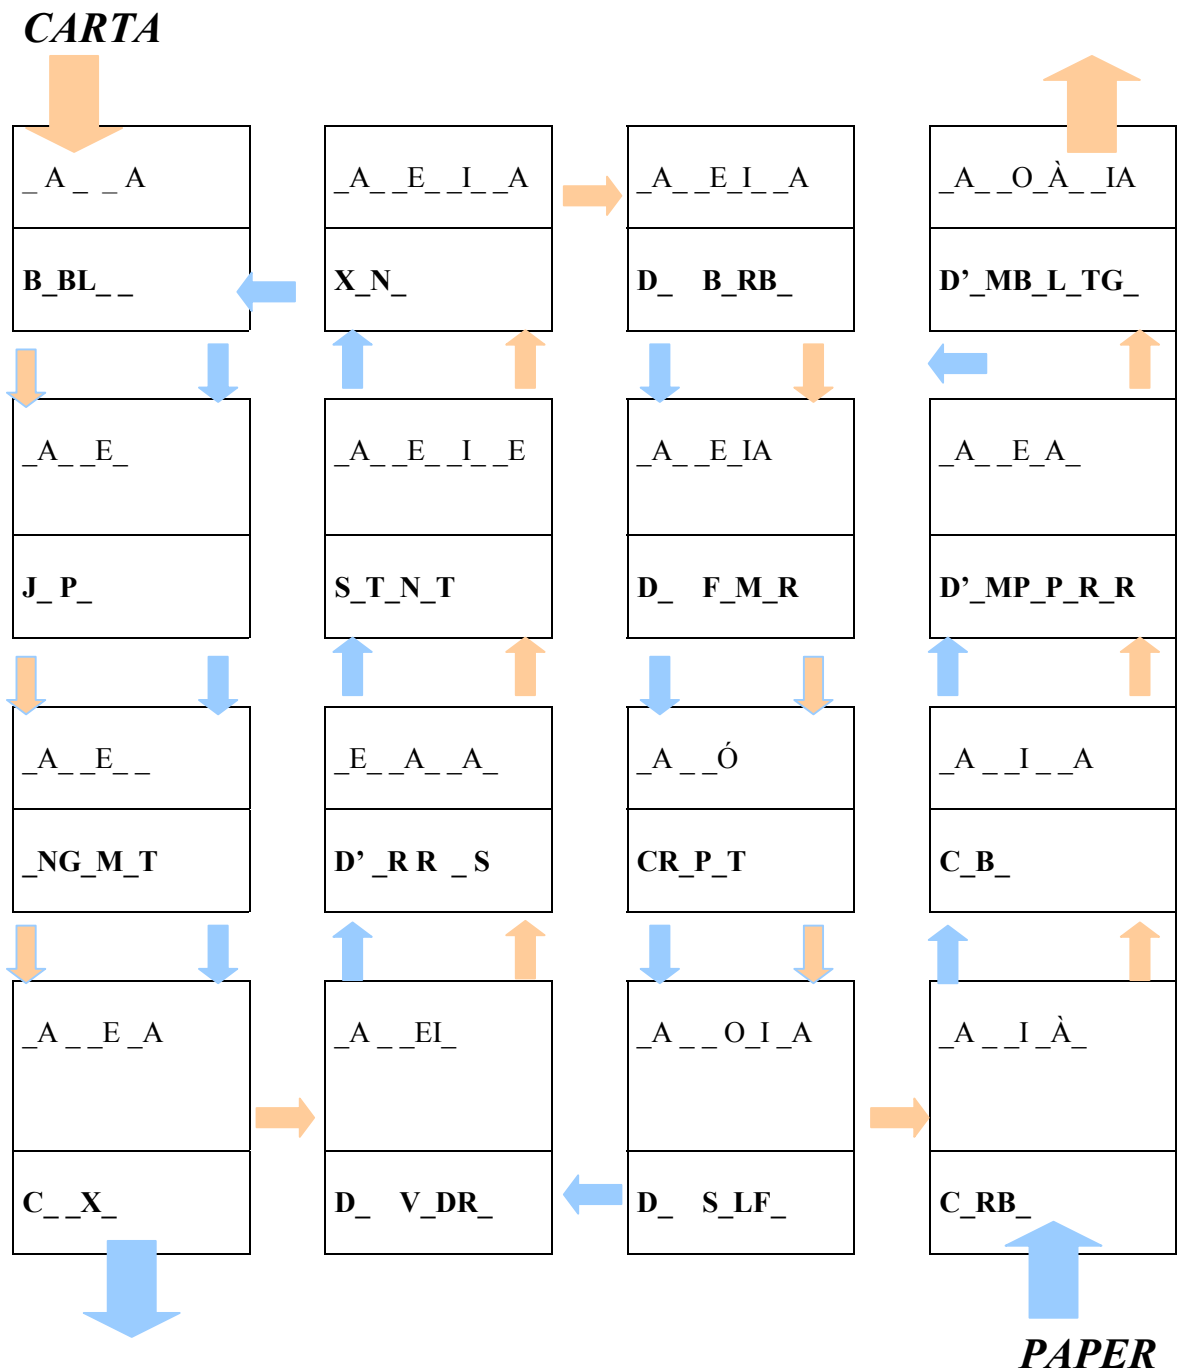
CARTA

| _ A _ _ A | _A_ _E_ _I_ _A | _A_ _E_I_ _A | _A_ _O_À_ _IA |
|---|---|---|---|
| B_BL_ _ | X_N_ | D_ B_RB_ | D'_MB_L_TG_ |
| _A_ _E_ | _A_ _E_ _I_ _E | _A_ _E_IA | _A_ _E_A_ |
| J_ P_ | S_T_N_T | D_ F_M_R | D'_MP_P_R_R |
| _A_ _E_ _ | _E_ _A_ _A_ | _A_ _Ó | _A_ _I_ _A |
| _NG_M_T | D'_R R _S | CR_P_T | C_B_ |
| _A_ _E_A | _A_ _EI_ | _A_ _O_I_A | _A_ _I_À_ |
| C_ _X_ | D_ V_DR_ | D_ S_LF_ | C_RB_ |

PAPER